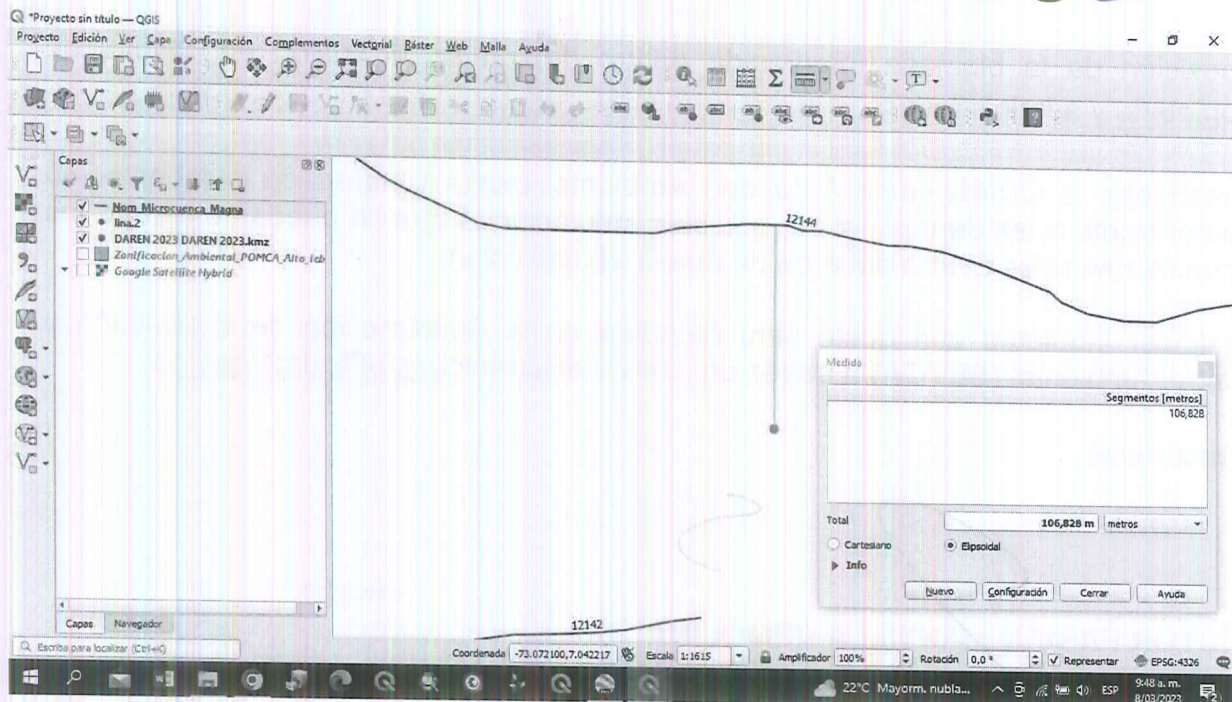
*Proyecto sin título — QGIS

Proyecto Edición Ver Capa Configuración Complementos Vectorial Ráster Web Malla Ayuda

Capas

Nom_Microcuenca_Magna
lina.2
DAREN 2023 DAREN 2023.kmz
Zonificacion_Ambiental_POMCA_Alto_Leb
Google Satellite Hybrid

Capas Navegador

Escriba para localizar (Ctrl+K)

12144

12142

Medida

Segmentos [metros]
106,828

Total 106,828 m metros

Cartesiano Elipsoidal

Info

Nuevo Configuración Cerrar Ayuda

Coordenada -73.072100,7.042217 Escala 1:1615 Amplificador 100% Rotación 0,0 ° Representar EPSG:4326

22°C Mayorm. nubla... ESP 9:48 a. m. 8/03/2023